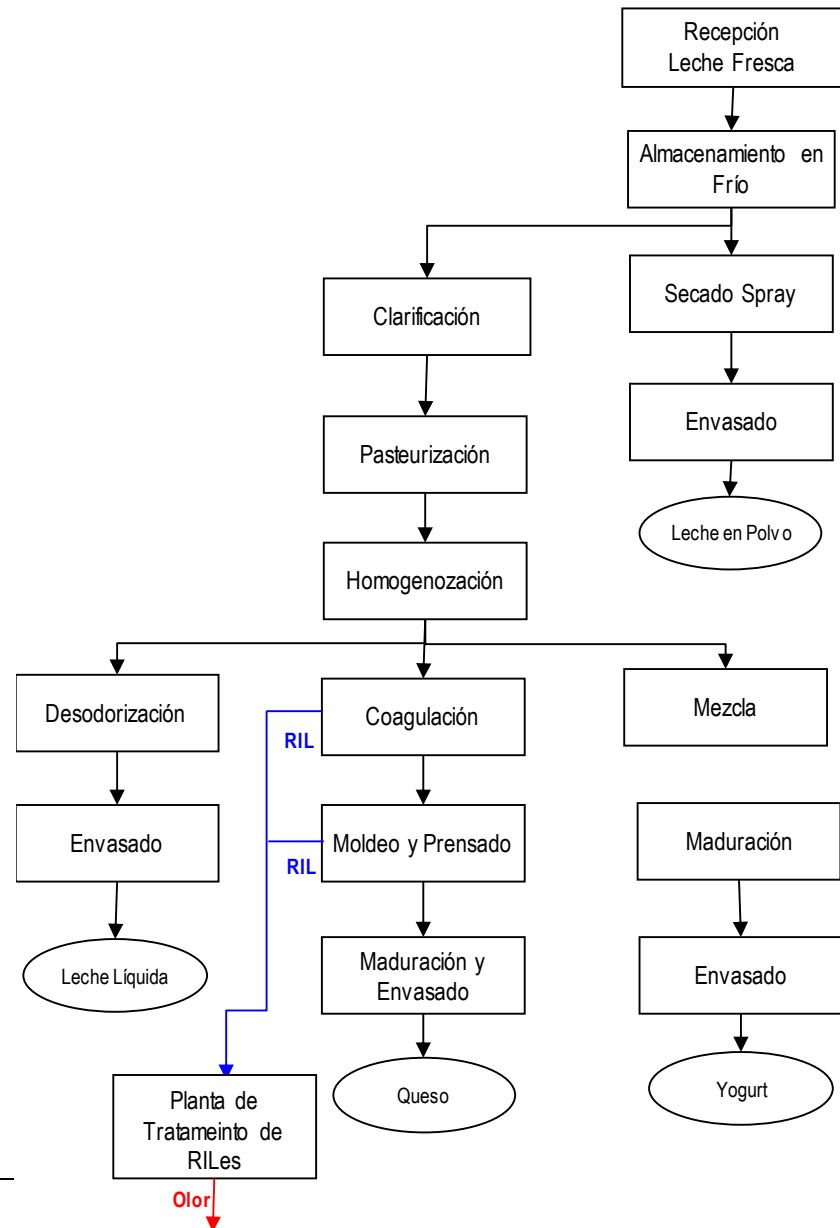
Recepción Leche Fresca

Almacenamiento en Frío

Clarificación

Secado Spray

Envasado

Leche en Polvo

Pasteurización

Homogenozación

Desodorización

Coagulación

Mezcla

RIL

Envasado

Moldeo y Prensado

Maduración

RIL

Leche Líquida

Maduración y Envasado

Envasado

Queso

Yogurt

Planta de Tratameinto de RILes

Olor